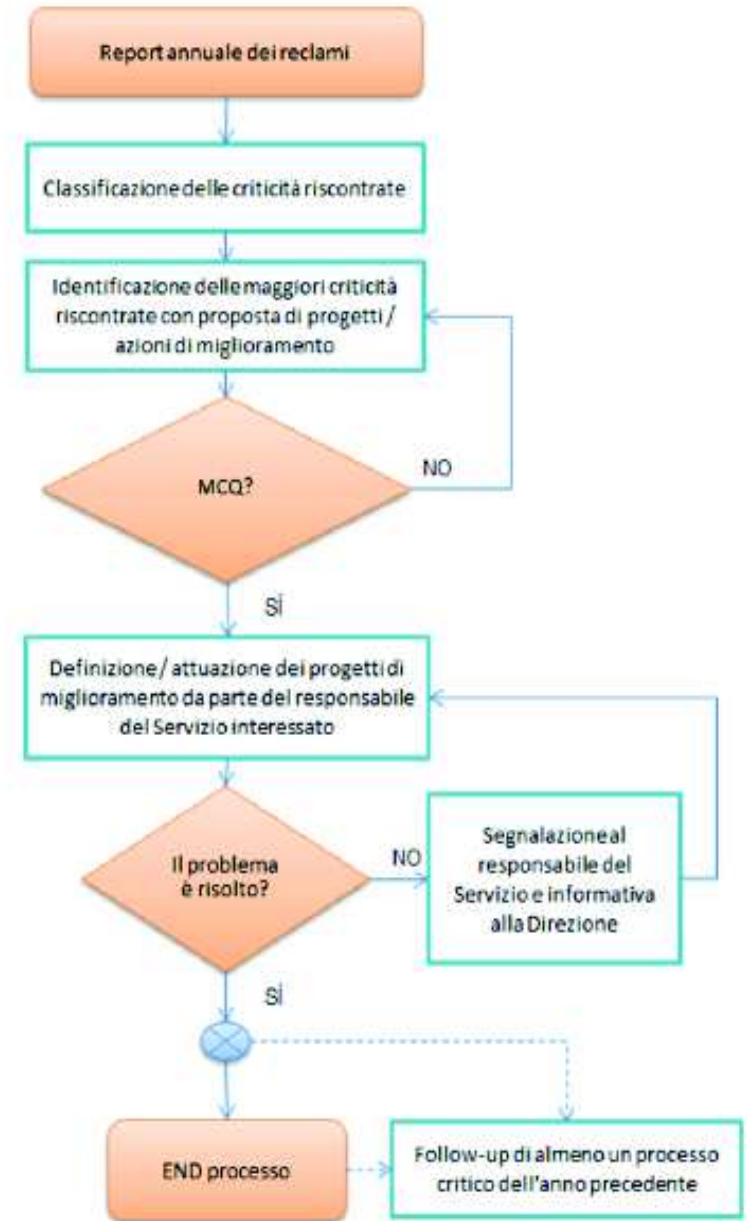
Report annuale dei reclami

Classificazione delle criticità riscontrate

Identificazione delle maggiori criticità riscontrate con proposta di progetti / azioni di miglioramento

MCQ?

NO

SÌ

Definizione / attuazione dei progetti di miglioramento da parte del responsabile del Servizio interessato

Il problema è risolto?

NO

Segnalazione al responsabile del Servizio e informativa alla Direzione

SÌ

END processo

Follow-up di almeno un processo critico dell'anno precedente